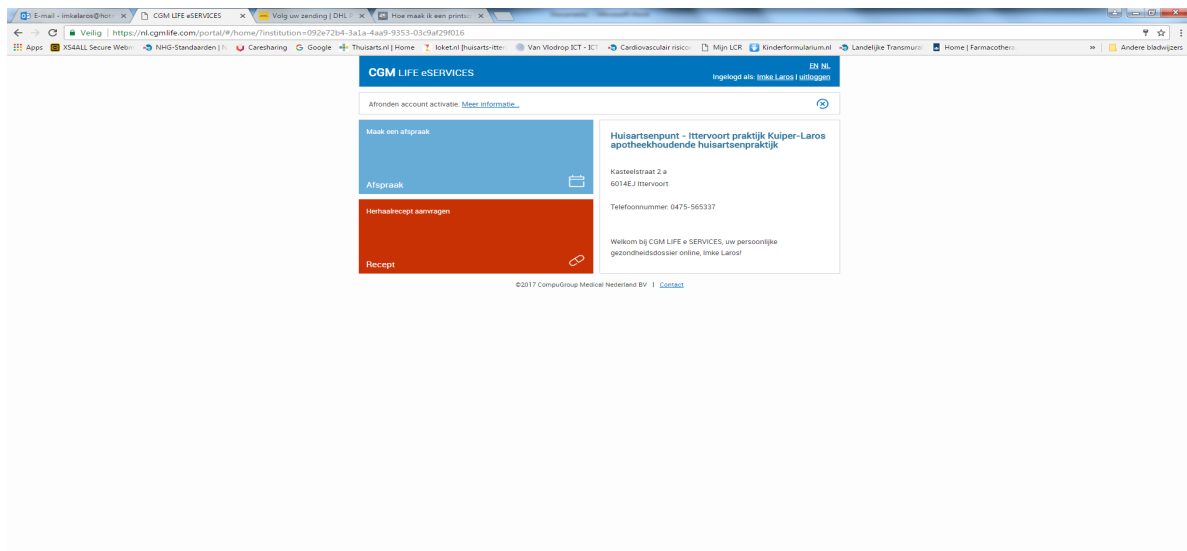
E-mail - imkelaros@hot ×
CGM LIFE eSERVICES ×
Volg uw zending | DHL P ×
Hoe maak ik een printsc ×

Veilig | https://nl.cgmlife.com/portal/#/home/?institution=092e72b4-3a1a-4aa9-9353-03c9af29f016

Apps XS4ALL Secure Webm NHG-Standaarden | N Caresharing Google Thuisarts.nl | Home loket.nl [huisarts-itter Van Vlodrop ICT - ICT Cardiovasculair risico Mijn LCR Kinderformularium.nl Landelijke Transmura Home | Farmacothera » Andere bladwijzers

CGM LIFE eSERVICES
EN NL
Ingelogd als: Imke Laros | uitloggen

Afronden account activatie. Meer informatie...

Maak een afspraak

Afspraak

Herhaalrecept aanvragen

Recept

Huisartsenpunt - Ittervoort praktijk Kuiper-Laros apotheekhoudende huisartsenpraktijk

Kasteelstraat 2 a
6014EJ Ittervoort

Telefoonnummer: 0475-565337

Welkom bij CGM LIFE e SERVICES, uw persoonlijke gezondheidsdossier online, Imke Laros!

©2017 CompuGroup Medical Nederland BV | Contact